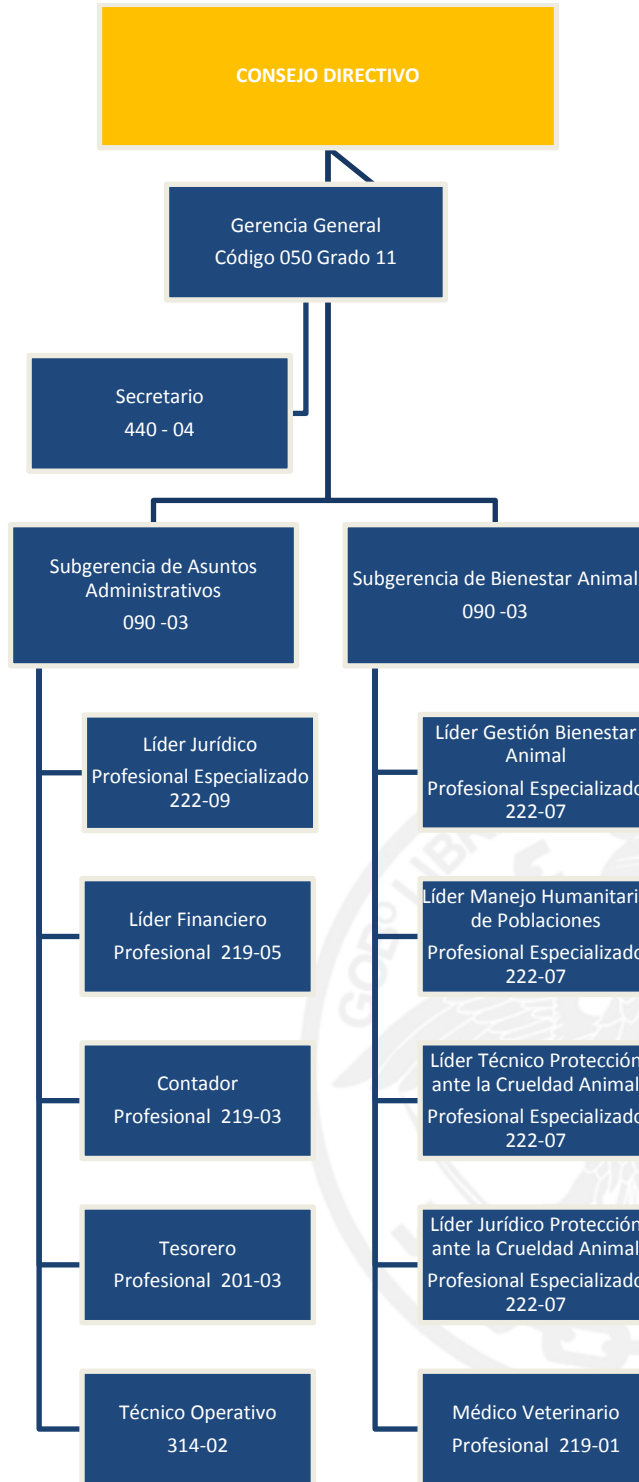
CONSEJO DIRECTIVO

Gerencia General
Código 050 Grado 11

Secretario
440 - 04

Subgerencia de Asuntos Administrativos
090 -03

Subgerencia de Bienestar Animal
090 -03

Líder Jurídico
Profesional Especializado
222-09

Líder Financiero
Profesional 219-05

Contador
Profesional 219-03

Tesorero
Profesional 201-03

Técnico Operativo
314-02

Líder Gestión Bienestar Animal
Profesional Especializado
222-07

Líder Manejo Humanitari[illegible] de Poblaciones
Profesional Especializado
222-07

Líder Técnico Protección ante la Crueldad Animal
Profesional Especializado
222-07

Líder Jurídico Protección ante la Crueldad Animal
Profesional Especializado
222-07

Médico Veterinario
Profesional 219-01